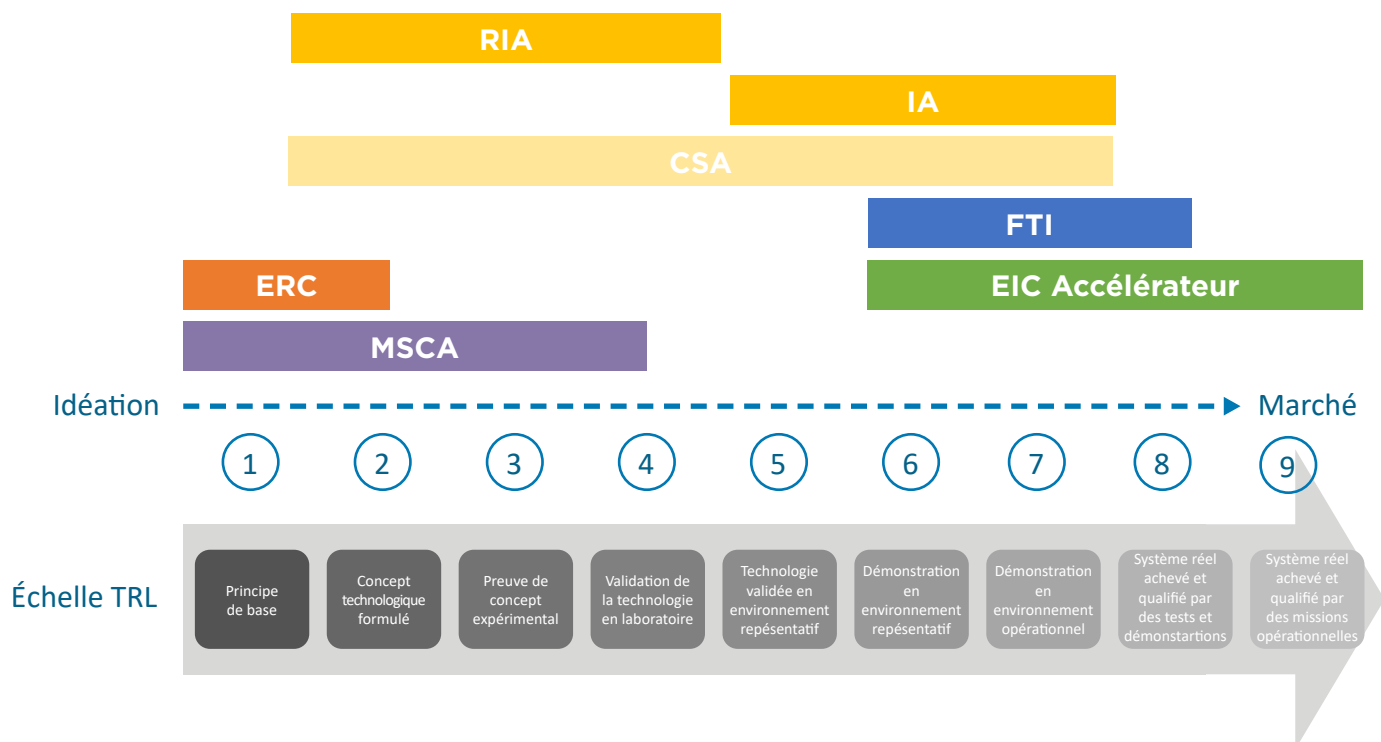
RIA

IA

CSA

FTI

ERC

EIC Accélérateur

MSCA

Idéation

Marché

1 2 3 4 5 6 7 8 9

Échelle TRL

Principe de base

Concept technologique formulé

Preuve de concept expérimental

Validation de la technologie en laboratoire

Technologie validée en environnement repésentatif

Démonstration en environnement repésentatif

Démonstration en environnement opérationnel

Système réel achevé et qualifié par des tests et démonstartions

Système réel achevé et qualifié par des missions opérationnelles